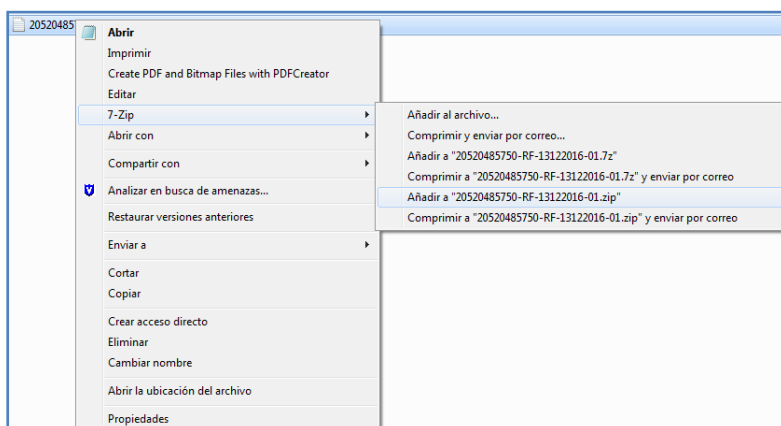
20520485

Abrir
Imprimir
Create PDF and Bitmap Files with PDFCreator
Editar
7-Zip
Abrir con
Compartir con
Analizar en busca de amenazas...
Restaurar versiones anteriores
Enviar a
Cortar
Copiar
Crear acceso directo
Eliminar
Cambiar nombre
Abrir la ubicación del archivo
Propiedades

Añadir al archivo...
Comprimir y enviar por correo...
Añadir a "20520485750-RF-13122016-01.7z"
Comprimir a "20520485750-RF-13122016-01.7z" y enviar por correo
Añadir a "20520485750-RF-13122016-01.zip"
Comprimir a "20520485750-RF-13122016-01.zip" y enviar por correo